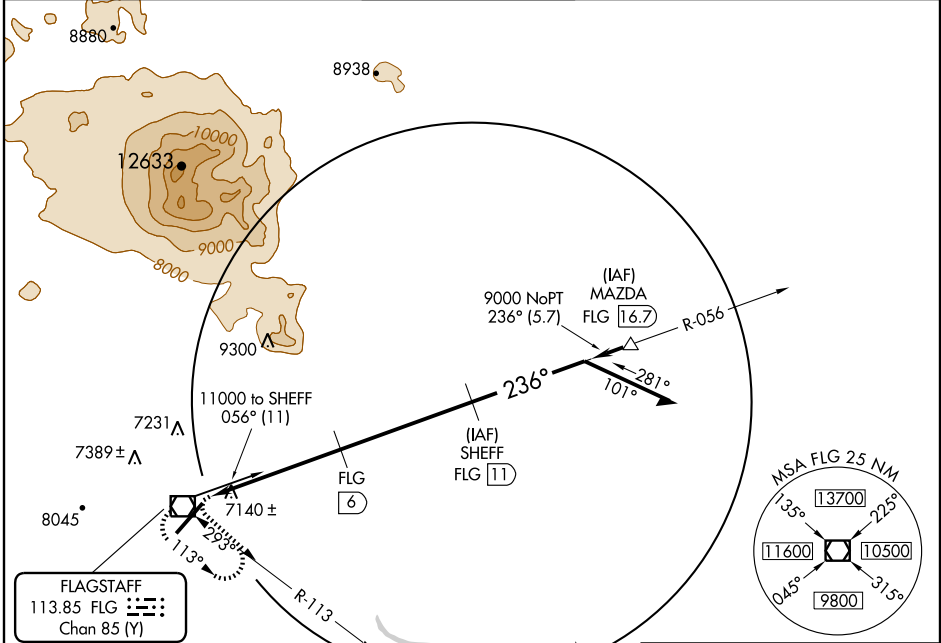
8880

8938

10000

12633

9000

8000

9300

9000 NoPT
236° (5.7)

(IAF)
MAZDA
FLG 16.7

R-056

281°

101°

236°

11000 to SHEFF
056° (11)

7231

7389 ±

(IAF)
SHEFF
FLG 11

FLG
6

7140 ±

8045

293°

113°

R-113

FLAGSTAFF
113.85 FLG
Chan 85 (Y)

MSA FLG 25 NM

135°

225°

13700

11600

10500

045°

315°

9800